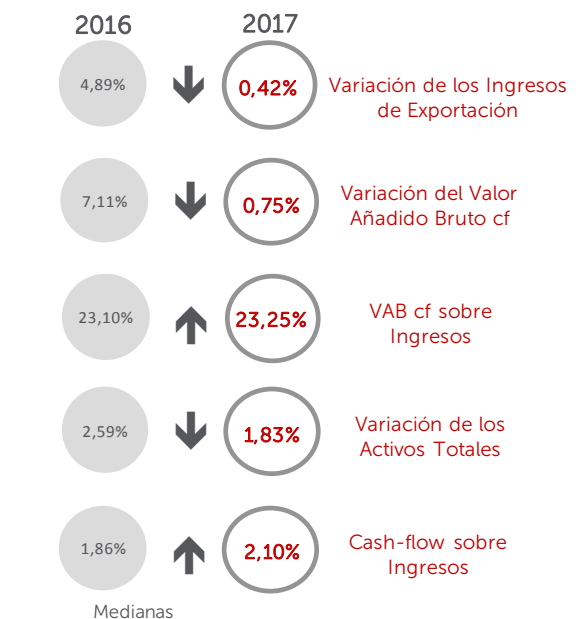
2016

2017

4,89%

0,42%

Variación de los Ingresos de Exportación

7,11%

0,75%

Variación del Valor Añadido Bruto cf

23,10%

23,25%

VAB cf sobre Ingresos

2,59%

1,83%

Variación de los Activos Totales

1,86%

2,10%

Cash-flow sobre Ingresos

Medianas